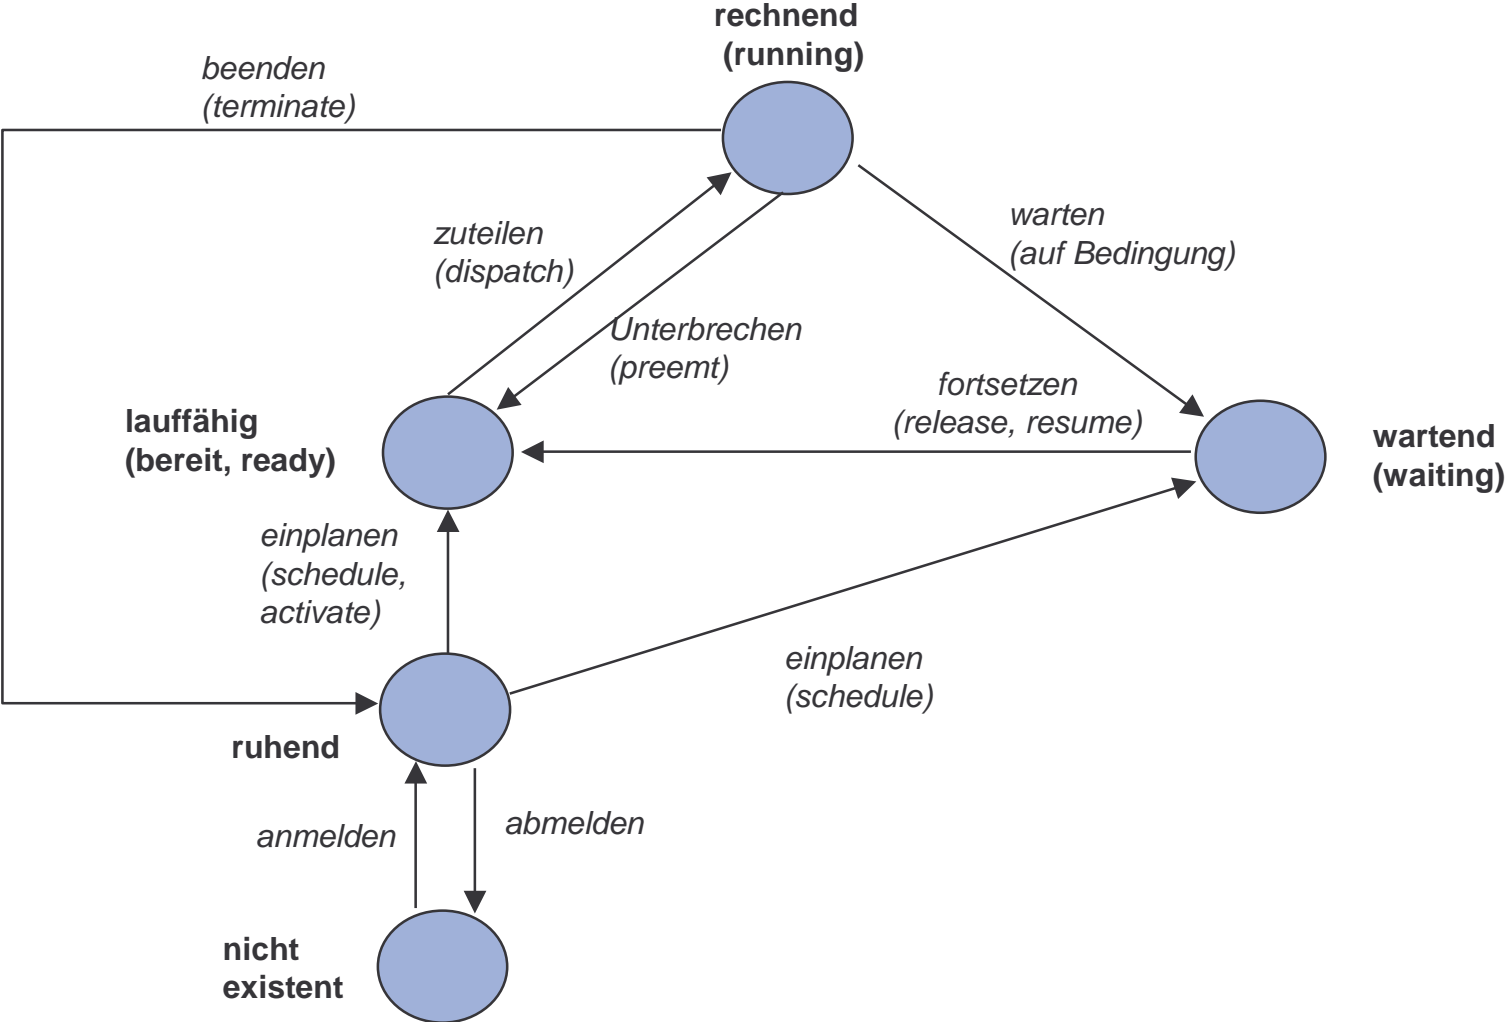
rechnend
(running)

beenden
(terminate)

zuteilen
(dispatch)

warten
(auf Bedingung)

Unterbrechen
(preemt)

fortsetzen
(release, resume)

lauffähig
(bereit, ready)

wartend
(waiting)

einplanen
(schedule,
activate)

einplanen
(schedule)

ruhend

anmelden

abmelden

nicht
existent